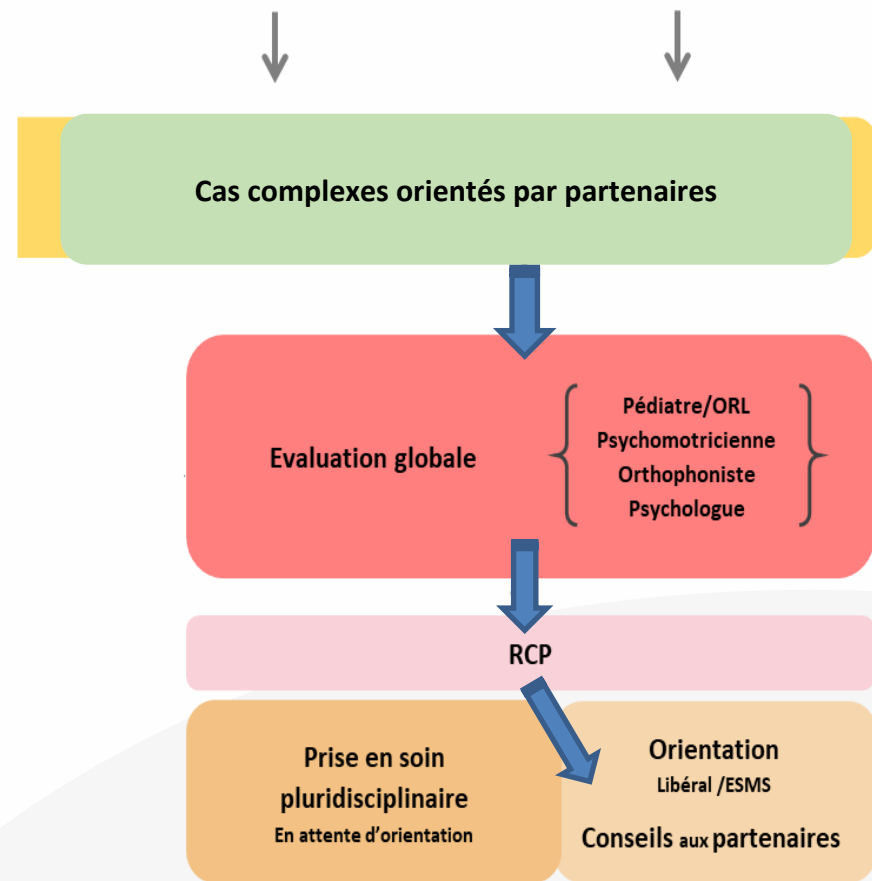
Cas complexes orientés par partenaires

Evaluation globale

Pédiatre/ORL
Psychomotricienne
Orthophoniste
Psychologue

RCP

Prise en soin pluridisciplinaire
En attente d'orientation

Orientation
Libéral /ESMS

Conseils aux partenaires